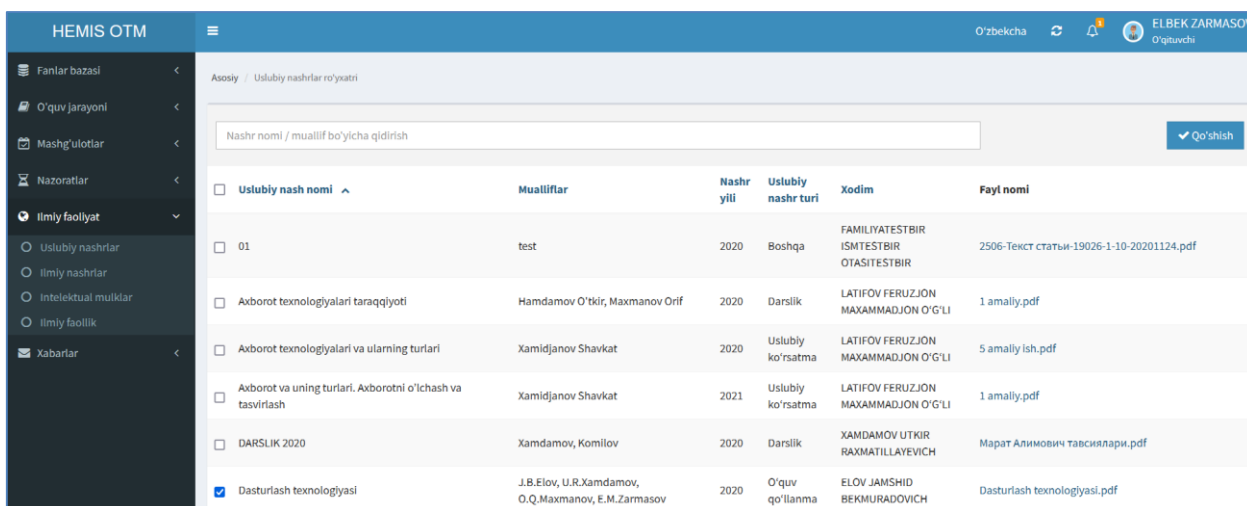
HEMIS OTM

O'zbekcha 1 ELBEK ZARMASOV O'qituvchi

Fanlar bazasi
O'quv jarayoni
Mashg'ulotlar
Nazoratlar
Ilmiy faoliyat
Uslubiy nashrlar
Ilmiy nashrlar
Intelektual mulklar
Ilmiy faollik
Xabarlar

Asosiy / Uslubiy nashrlar ro'yxatri

Nashr nomi / muallif bo'yicha qidirish

Qo'shish

| Uslubiy nash nomi | Mualliflar | Nashr yili | Uslubiy nashr turi | Xodim | Fayl nomi |
|---|---|---|---|---|---|
| 01 | test | 2020 | Boshqa | FAMILIYATESTBIR ISMTESTBIR OTASITESTBIR | 2506-Текст статьи-19026-1-10-20201124.pdf |
| Axborot texnologiyalari taraqqiyoti | Hamdamov O'tkir, Maxmanov Orif | 2020 | Darslik | LATIFOV FERUZJON MAXAMMADJON O'G'LI | 1 amaliy.pdf |
| Axborot texnologiyalari va ularning turlari | Xamidjanov Shavkat | 2020 | Uslubiy ko'rsatma | LATIFOV FERUZJON MAXAMMADJON O'G'LI | 5 amaliy ish.pdf |
| Axborot va uning turlari. Axborotni o'lchash va tasvirlash | Xamidjanov Shavkat | 2021 | Uslubiy ko'rsatma | LATIFOV FERUZJON MAXAMMADJON O'G'LI | 1 amaliy.pdf |
| DARSLIK 2020 | Xamdamov, Komilov | 2020 | Darslik | XAMDAMOV UTKIR RAXMATILLAYEVICH | Марат Алимович тавсиялари.pdf |
| Dasturlash texnologiyasi | J.B.Elov, U.R.Xamdamov, O.Q.Maxmanov, E.M.Zarmasov | 2020 | O'quv qo'llanma | ELOV JAMSHID BEKMURADOVICH | Dasturlash texnologiyasi.pdf |